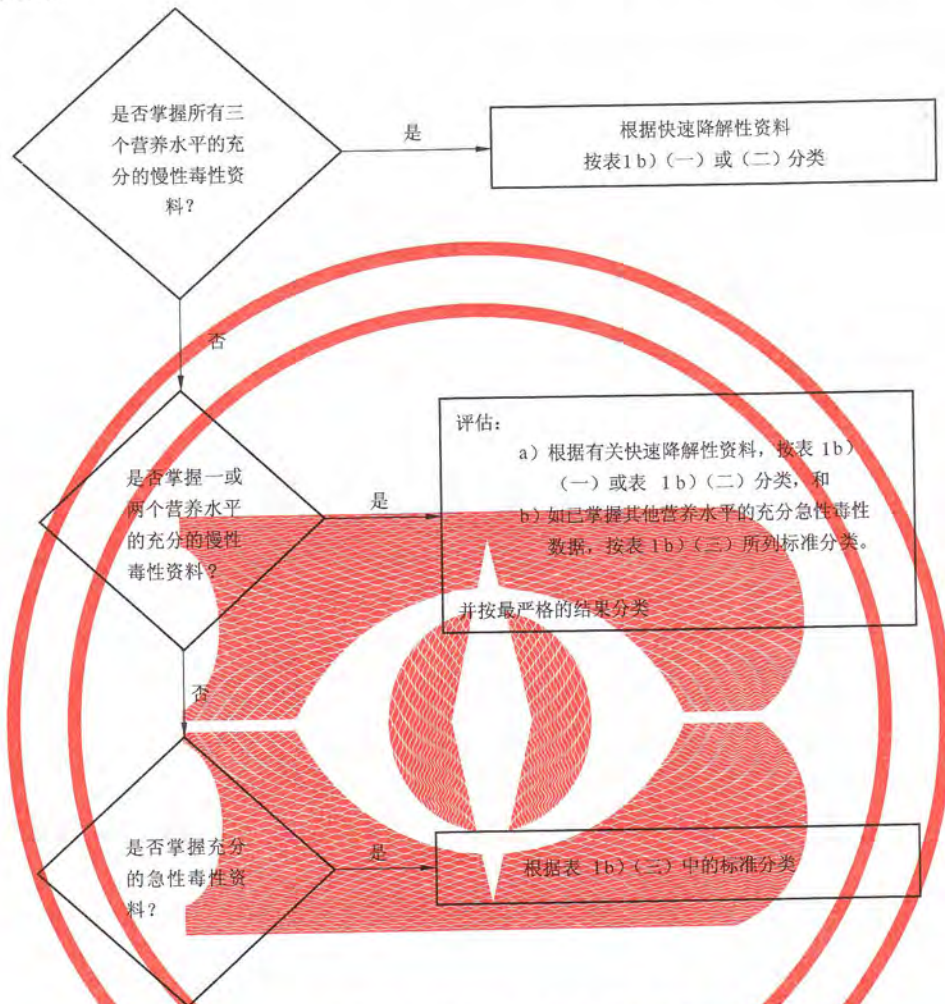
是否掌握所有三个营养水平的充分的慢性毒性资料？

是

根据快速降解性资料按表1b）（一）或（二）分类

否

是否掌握一或两个营养水平的充分的慢性毒性资料？

是

评估：
a）根据有关快速降解性资料，按表 1b）（一）或表 1b）（二）分类，和
b）如已掌握其他营养水平的充分急性毒性数据，按表 1b）（三）所列标准分类。
并按最严格的结果分类

否

是否掌握充分的急性毒性资料？

是

根据表 1b）（三）中的标准分类